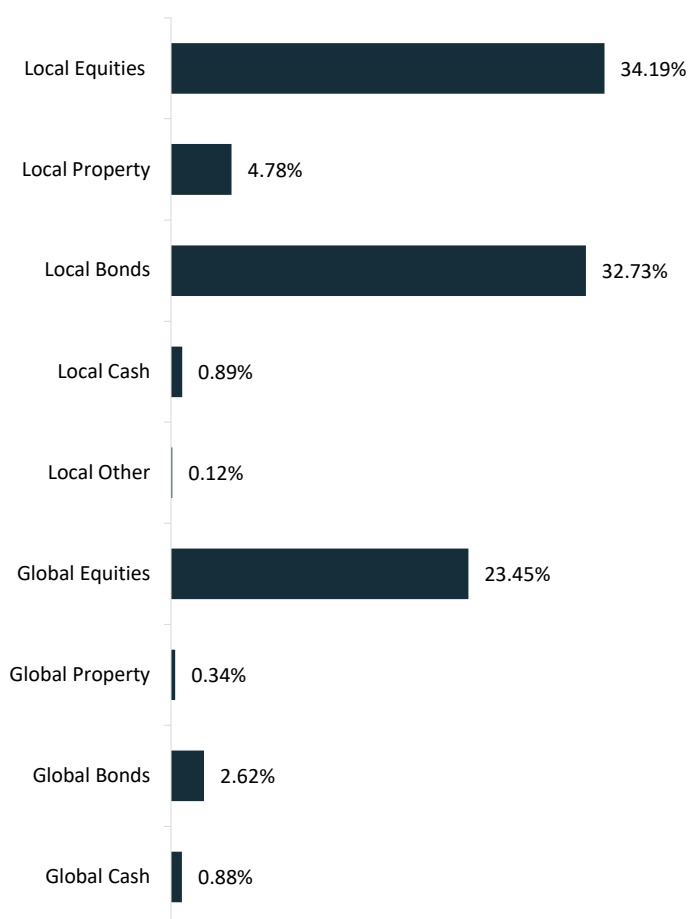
| Category | Value |
|---|---|
| Local Equities | 34.19% |
| Local Property | 4.78% |
| Local Bonds | 32.73% |
| Local Cash | 0.89% |
| Local Other | 0.12% |
| Global Equities | 23.45% |
| Global Property | 0.34% |
| Global Bonds | 2.62% |
| Global Cash | 0.88% |